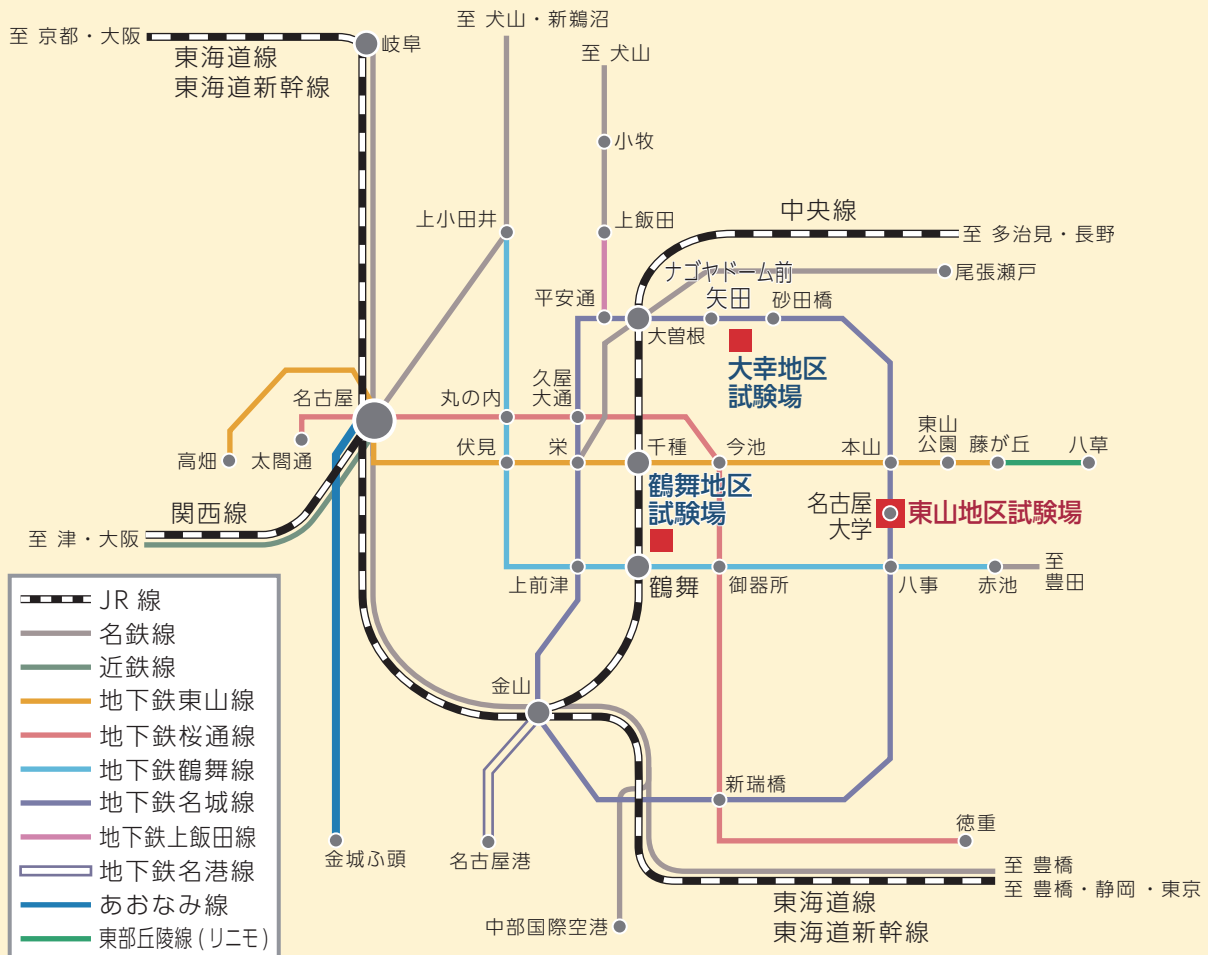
至 京都・大阪
東海道線
東海道新幹線
岐阜
至 犬山・新鵜沼
至 犬山
小牧
上飯田
上小田井
中央線
至 多治見・長野
ナゴヤドーム前
尾張瀬戸
平安通
矢田
砂田橋
大曽根
大幸地区
試験場
名古屋
丸の内
久屋
大通
高畑
太閤通
伏見
栄
千種
今池
本山
東山
公園
藤が丘
八草
鶴舞地区
試験場
名古屋
大学
東山地区試験場
関西線
至 津・大阪
上前津
鶴舞
御器所
八事
赤池
至
豊田
JR 線
名鉄線
近鉄線
地下鉄東山線
地下鉄桜通線
地下鉄鶴舞線
地下鉄名城線
地下鉄上飯田線
地下鉄名港線
あおなみ線
東部丘陵線 (リニモ)
金山
新瑞橋
徳重
金城ふ頭
名古屋港
至 豊橋
至 豊橋・静岡・東京
中部国際空港
東海道線
東海道新幹線